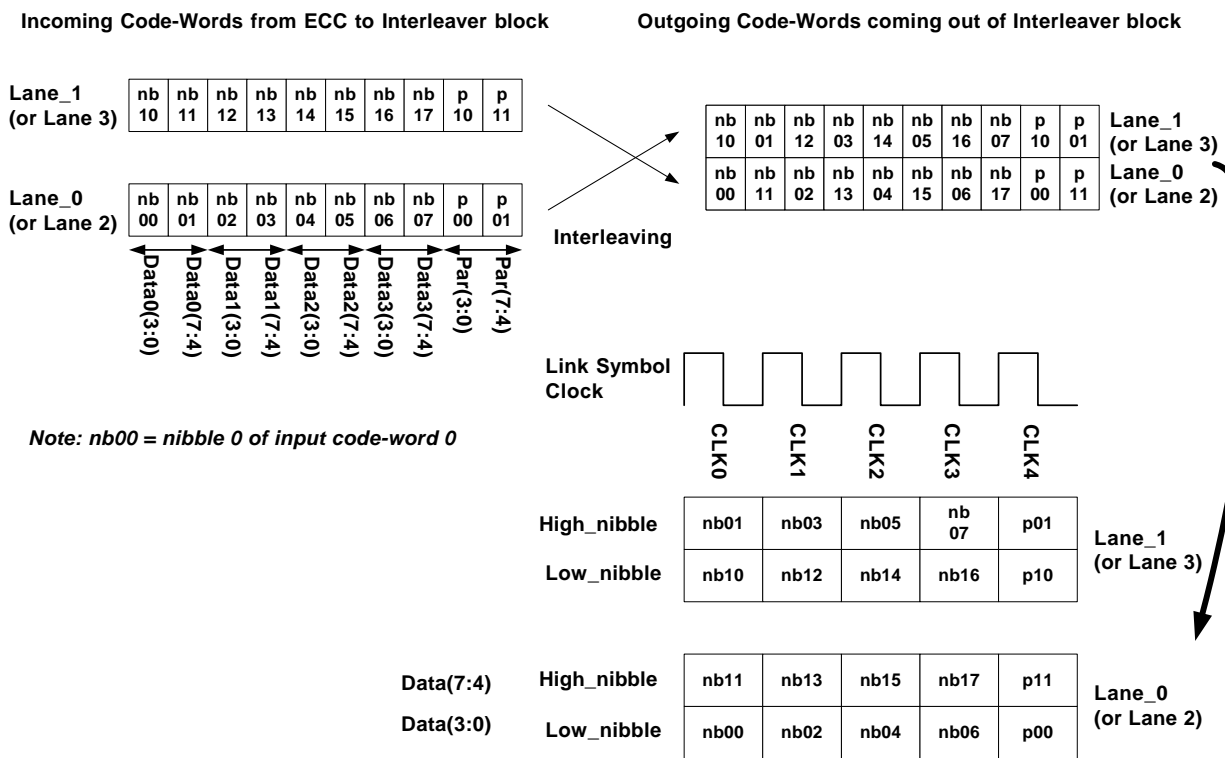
Incoming Code-Words from ECC to Interleaver block

Outgoing Code-Words coming out of Interleaver block

Lane_1 (or Lane 3)

| nb 10 | nb 11 | nb 12 | nb 13 | nb 14 | nb 15 | nb 16 | nb 17 | p 10 | p 11 |
|---|---|---|---|---|---|---|---|---|---|

Lane_0 (or Lane 2)

| nb 00 | nb 01 | nb 02 | nb 03 | nb 04 | nb 05 | nb 06 | nb 07 | p 00 | p 01 |
|---|---|---|---|---|---|---|---|---|---|

Data0(3:0) Data0(7:4) Data1(3:0) Data1(7:4) Data2(3:0) Data2(7:4) Data3(3:0) Data3(7:4) Par(3:0) Par(7:4)

Interleaving

| nb 10 | nb 01 | nb 12 | nb 03 | nb 14 | nb 05 | nb 16 | nb 07 | p 10 | p 01 |
|---|---|---|---|---|---|---|---|---|---|
| nb 00 | nb 11 | nb 02 | nb 13 | nb 04 | nb 15 | nb 06 | nb 17 | p 00 | p 11 |

Lane_1 (or Lane 3)
Lane_0 (or Lane 2)

Link Symbol Clock

Note: nb00 = nibble 0 of input code-word 0

CLK0 CLK1 CLK2 CLK3 CLK4

| High_nibble | nb01 | nb03 | nb05 | nb 07 | p01 |
|---|---|---|---|---|---|
| Low_nibble | nb10 | nb12 | nb14 | nb16 | p10 |

Lane_1 (or Lane 3)

| Data(7:4) | High_nibble | nb11 | nb13 | nb15 | nb17 | p11 |
|---|---|---|---|---|---|---|
| Data(3:0) | Low_nibble | nb00 | nb02 | nb04 | nb06 | p00 |

Lane_0 (or Lane 2)